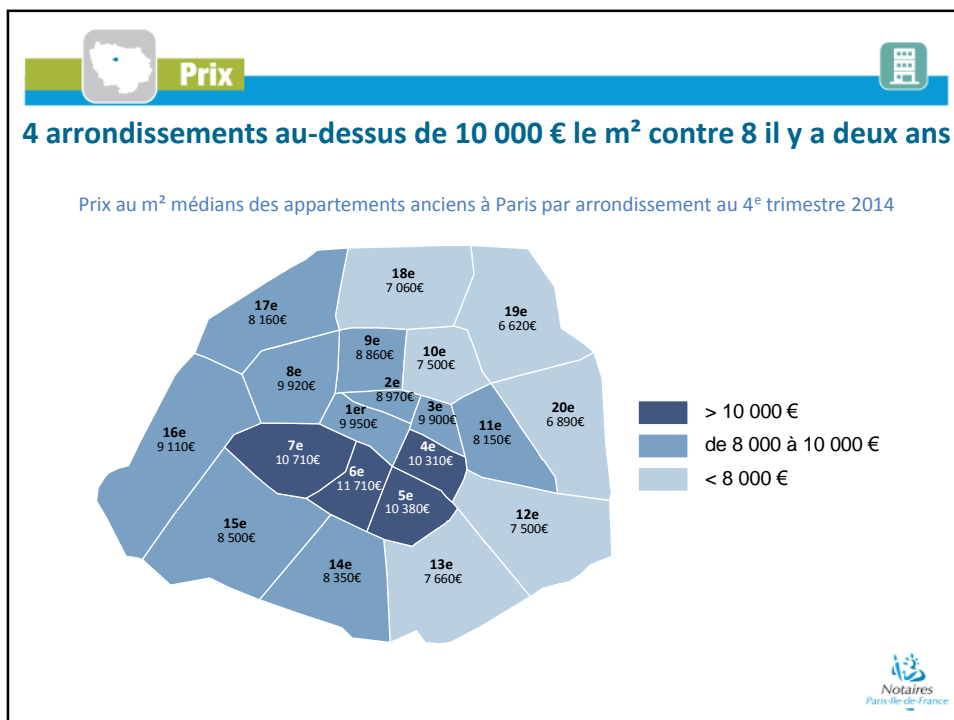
Prix

4 arrondissements au-dessus de 10 000 € le m² contre 8 il y a deux ans

Prix au m² médians des appartements anciens à Paris par arrondissement au 4$^{e}$ trimestre 2014

18e
7 060€

17e
8 160€

19e
6 620€

9e
8 860€

10e
7 500€

8e
9 920€

2e
8 970€

20e
6 890€

1er
9 950€

3e
9 900€

11e
8 150€

16e
9 110€

7e
10 710€

4e
10 310€

6e
11 710€

5e
10 380€

12e
7 500€

15e
8 500€

14e
8 350€

13e
7 660€

> 10 000 €

de 8 000 à 10 000 €

< 8 000 €

Notaires
Paris-Ile-de-France